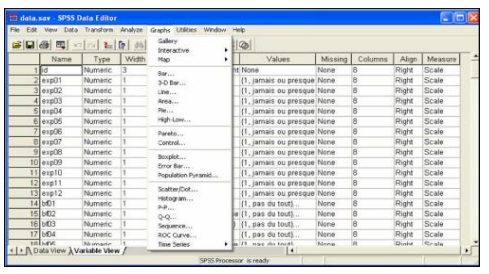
data.sav - SPSS Data Editor

File Edit View Data Transform Analyze Graphs Utilities Window Help

Gallery
Interactive
Map
Bar...
3-D Bar...
Line...
Area...
Pie...
High-Low...
Pareto...
Control...
Boxplot...
Error Bar...
Population Pyramid...
Scatter/Dot...
Histogram...
P-P...
Q-Q...
Sequence...
ROC Curve...
Time Series

| | Name | Type | Width | | Values | Missing | Columns | Align | Measure |
|---|---|---|---|---|---|---|---|---|---|
| 1 | id | Numeric | 3 | | None | None | 8 | Right | Scale |
| 2 | exp01 | Numeric | 1 | | {1, jamais ou presque | None | 8 | Right | Scale |
| 3 | exp02 | Numeric | 1 | | {1, jamais ou presque | None | 8 | Right | Scale |
| 4 | exp03 | Numeric | 1 | | {1, jamais ou presque | None | 8 | Right | Scale |
| 5 | exp04 | Numeric | 1 | | {1, jamais ou presque | None | 8 | Right | Scale |
| 6 | exp05 | Numeric | 1 | | {1, jamais ou presque | None | 8 | Right | Scale |
| 7 | exp06 | Numeric | 1 | | {1, jamais ou presque | None | 8 | Right | Scale |
| 8 | exp07 | Numeric | 1 | | {1, jamais ou presque | None | 8 | Right | Scale |
| 9 | exp08 | Numeric | 1 | | {1, jamais ou presque | None | 8 | Right | Scale |
| 10 | exp09 | Numeric | 1 | | {1, jamais ou presque | None | 8 | Right | Scale |
| 11 | exp10 | Numeric | 1 | | {1, jamais ou presque | None | 8 | Right | Scale |
| 12 | exp11 | Numeric | 1 | | {1, jamais ou presque | None | 8 | Right | Scale |
| 13 | exp12 | Numeric | 1 | | {1, jamais ou presque | None | 8 | Right | Scale |
| 14 | bf01 | Numeric | 1 | | {1, pas du tout}... | None | 8 | Right | Scale |
| 15 | bf02 | Numeric | 1 | | {1, pas du tout}... | None | 8 | Right | Scale |
| 16 | bf03 | Numeric | 1 | | {1, pas du tout}... | None | 8 | Right | Scale |
| 17 | bf04 | Numeric | 1 | | {1, pas du tout}... | None | 8 | Right | Scale |
| 18 | bf05 | Numeric | 1 | | {1, pas du tout} | None | 8 | Right | Scale |

Data View \ Variable View /

SPSS Processor is ready